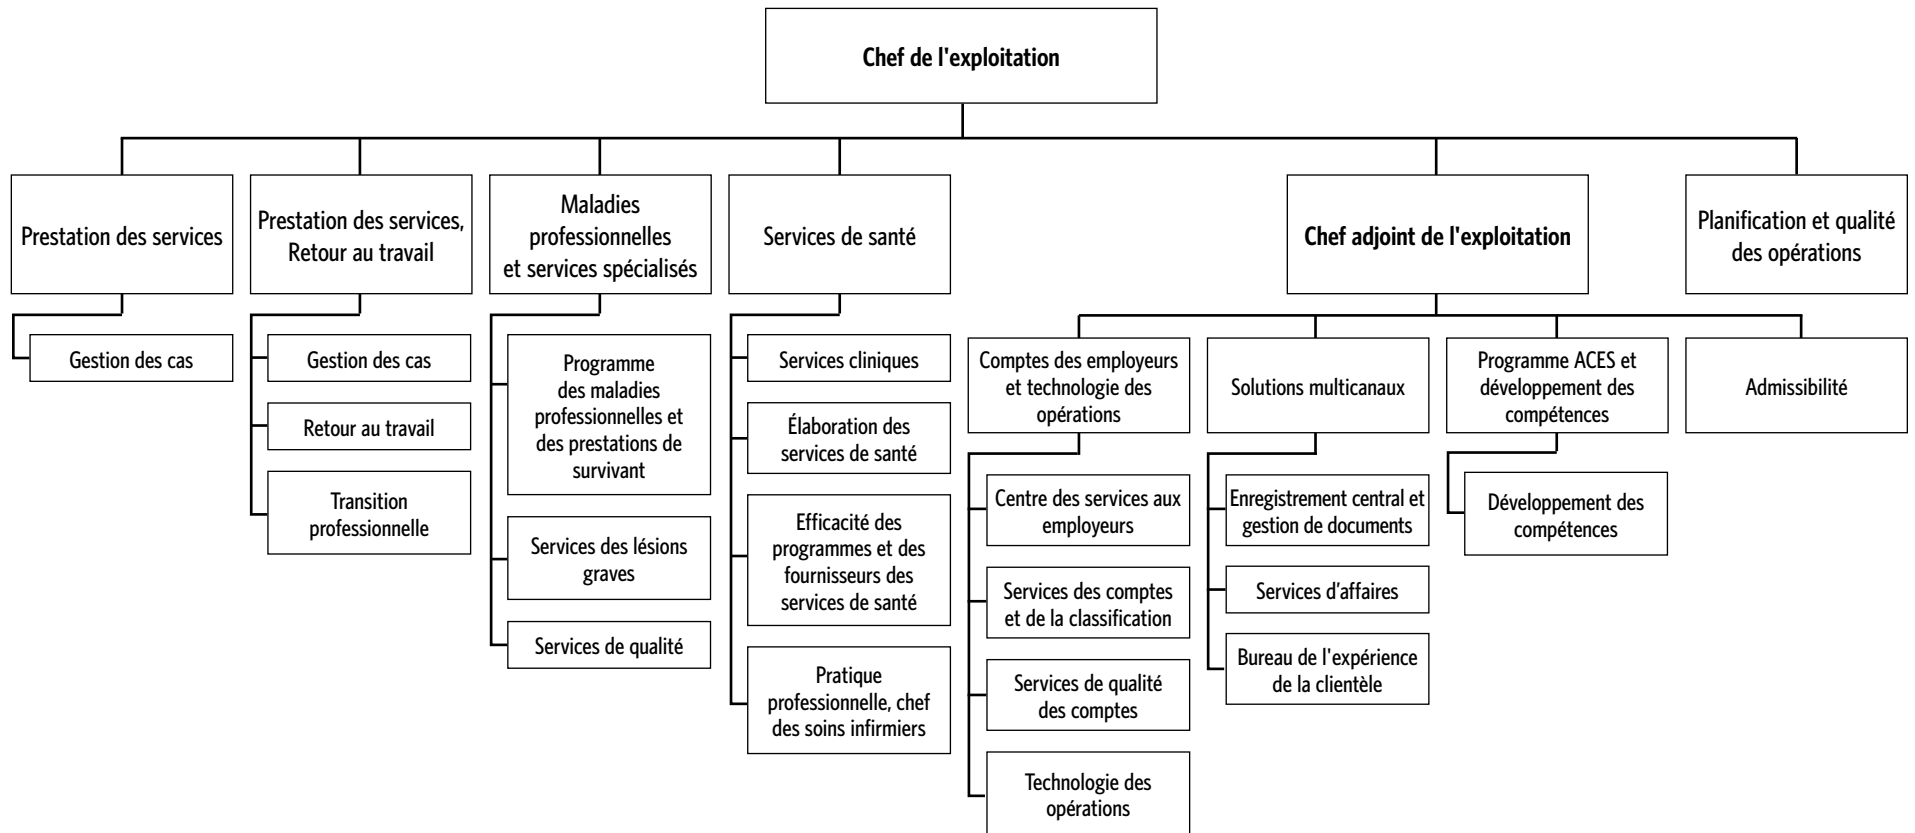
Chef de l'exploitation

Prestation des services

Gestion des cas

Prestation des services, Retour au travail

Gestion des cas

Retour au travail

Transition professionnelle

Maladies professionnelles et services spécialisés

Programme des maladies professionnelles et des prestations de survivant

Services des lésions graves

Services de qualité

Services de santé

Services cliniques

Élaboration des services de santé

Efficacité des programmes et des fournisseurs des services de santé

Pratique professionnelle, chef des soins infirmiers

Chef adjoint de l'exploitation

Comptes des employeurs et technologie des opérations

Centre des services aux employeurs

Services des comptes et de la classification

Services de qualité des comptes

Technologie des opérations

Solutions multicanaux

Enregistrement central et gestion de documents

Services d'affaires

Bureau de l'expérience de la clientèle

Programme ACES et développement des compétences

Développement des compétences

Admissibilité

Planification et qualité des opérations